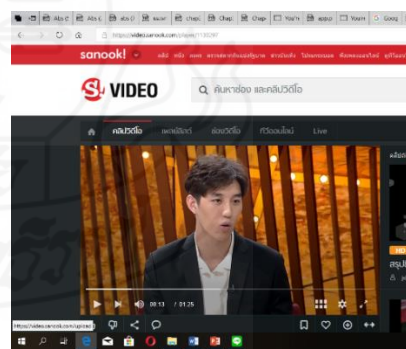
Abs (  Abs (  abs (  ssw  chap  Chap  Chap  You'n  appl  Youn  Goog

https://video.sanook.com/player/1135297

sanook!

S! VIDEO

คันหาช่อง และคลิปวิดีโอ

คลิปวิดีโอ  เพลย์ลิสต์  ช่องวิดีโอ  ทีวีออนไลน์  Live

00:13 / 21:25

HD

สรุป

https://video.sanook.com/upload